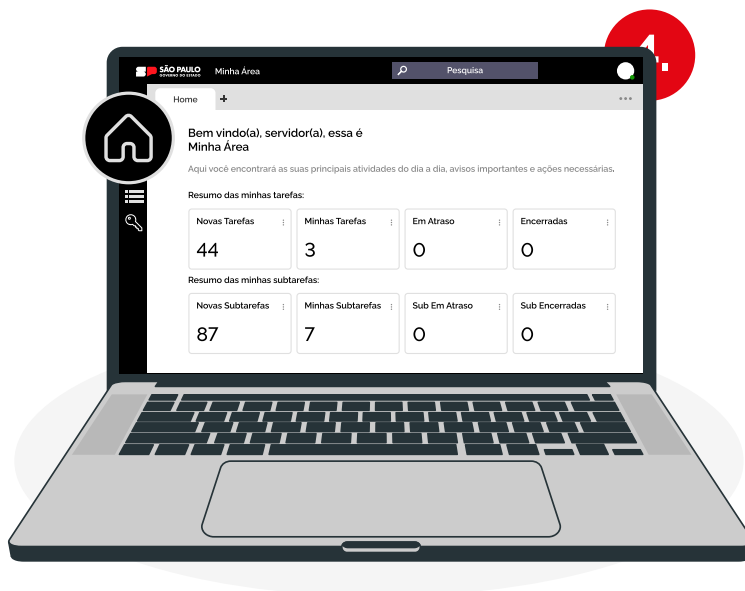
1.

SP SÃO PAULO GOVERNO DO ESTADO Minha Área

Pesquisa

Home +

Bem vindo(a), servidor(a), essa é Minha Área

Aqui você encontrará as suas principais atividades do dia a dia, avisos importantes e ações necessárias.

Resumo das minhas tarefas:

| Novas Tarefas | Minhas Tarefas | Em Atraso | Encerradas |
|---|---|---|---|
| 44 | 3 | 0 | 0 |

Resumo das minhas subtarefas:

| Novas Subtarefas | Minhas Subtarefas | Sub Em Atraso | Sub Encerradas |
|---|---|---|---|
| 87 | 7 | 0 | 0 |